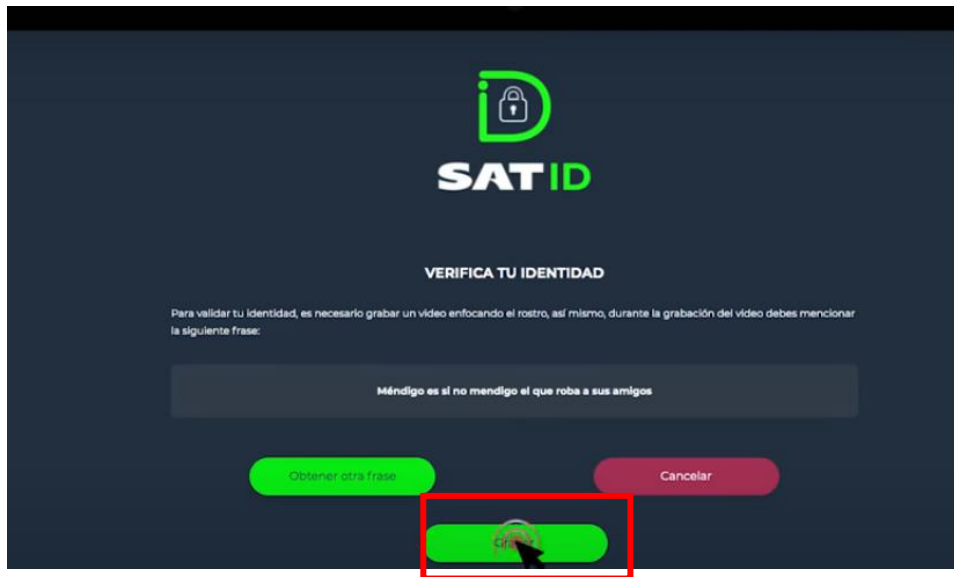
SAT ID

VERIFICA TU IDENTIDAD

Para validar tu identidad, es necesario grabar un video enfocando el rostro, así mismo, durante la grabación del video debes mencionar la siguiente frase:

Méndigo es si no mendigo el que roba a sus amigos

Obtener otra frase

Cancelar

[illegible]